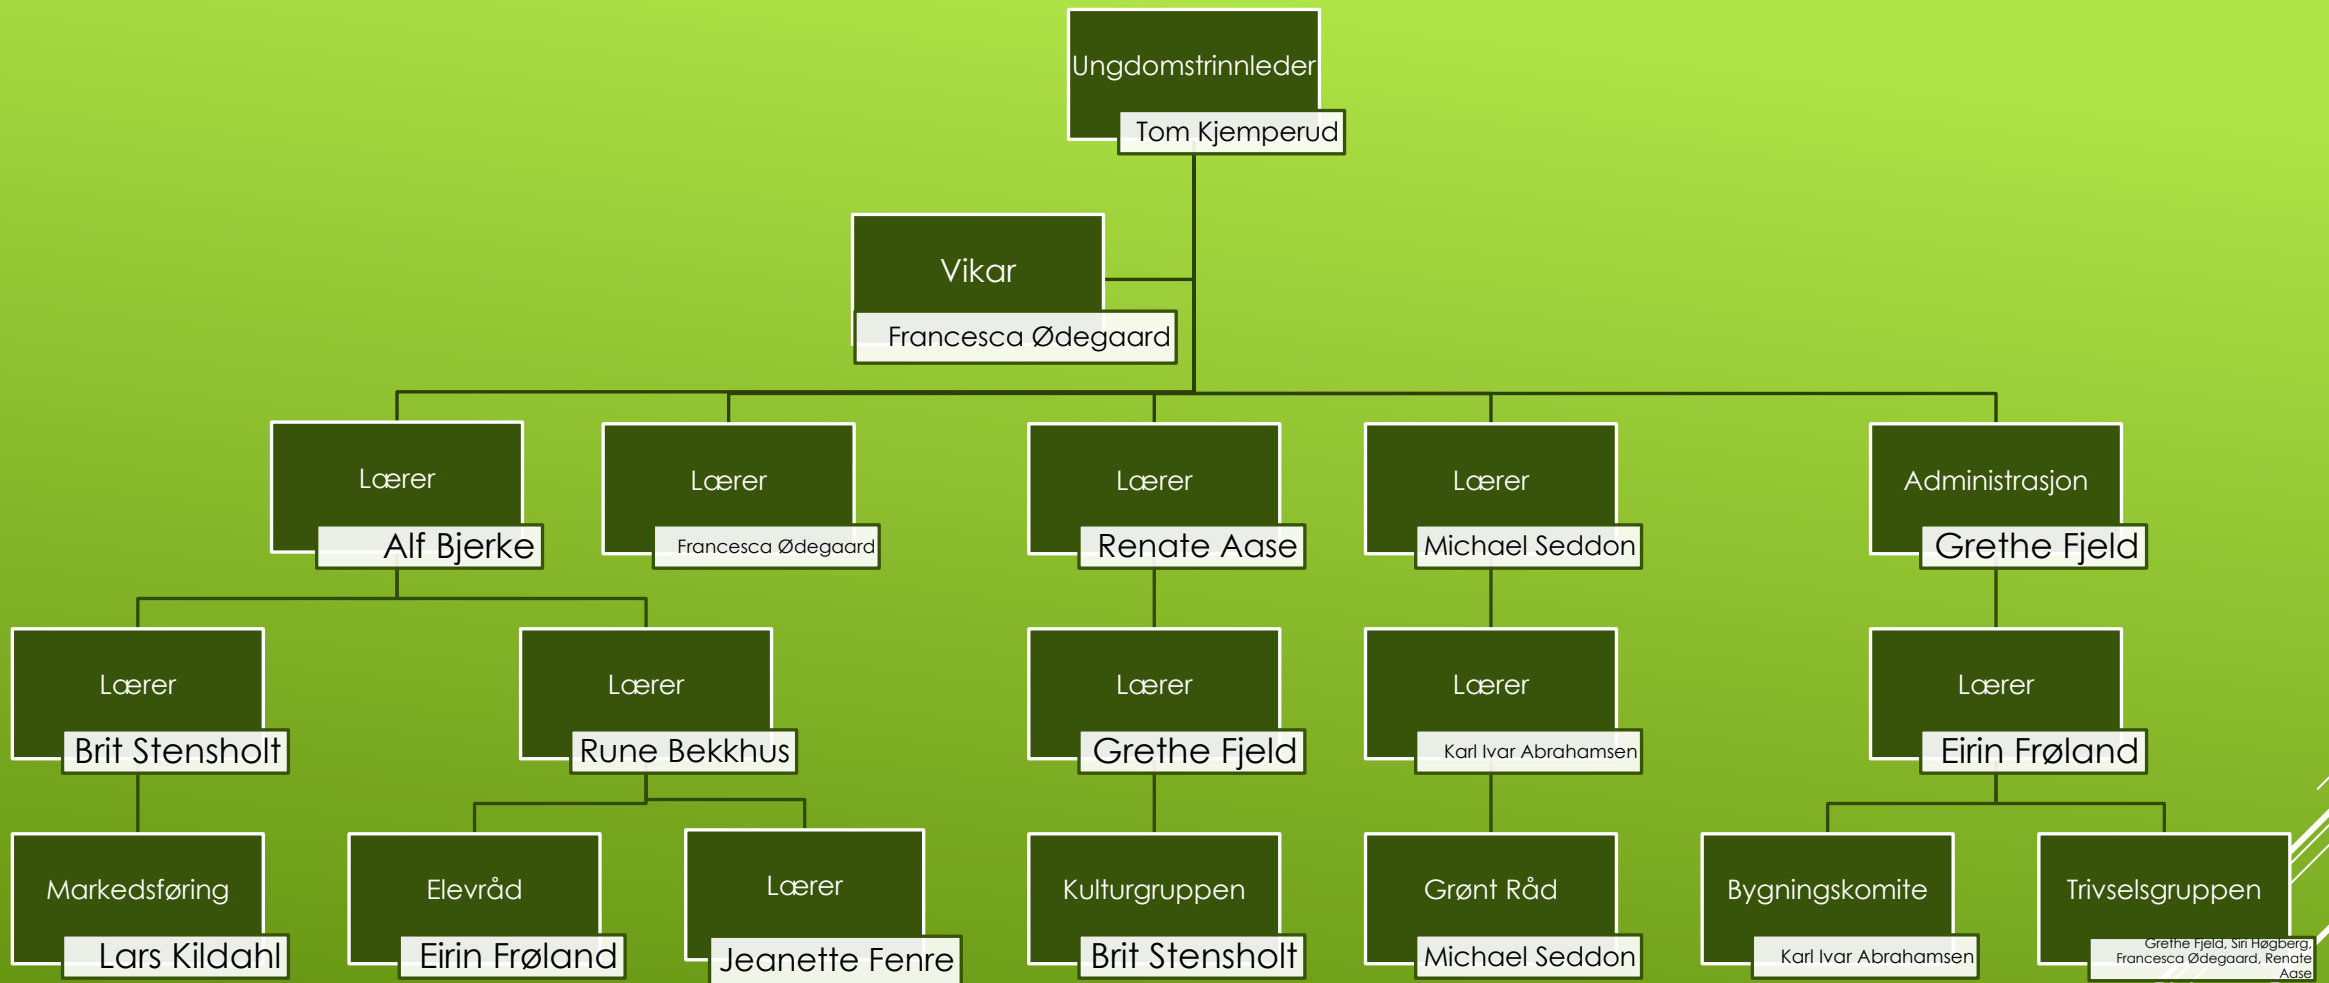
Ungdomstrinnleder
Tom Kjemperud

Vikar
Francesca Ødegaard

Lærer
Alf Bjerke

Lærer
Francesca Ødegaard

Lærer
Renate Aase

Lærer
Michael Seddon

Administrasjon
Grethe Fjeld

Lærer
Brit Stensholt

Lærer
Rune Bekkhus

Lærer
Grethe Fjeld

Lærer
Karl Ivar Abrahamsen

Lærer
Eirin Frøland

Markedsføring
Lars Kildahl

Elevråd
Eirin Frøland

Lærer
Jeanette Fenre

Kulturgruppen
Brit Stensholt

Grønt Råd
Michael Seddon

Bygningskomite
Karl Ivar Abrahamsen

Trivselsgruppen
Grethe Fjeld, Siri Høgberg, Francesca Ødegaard, Renate Aase